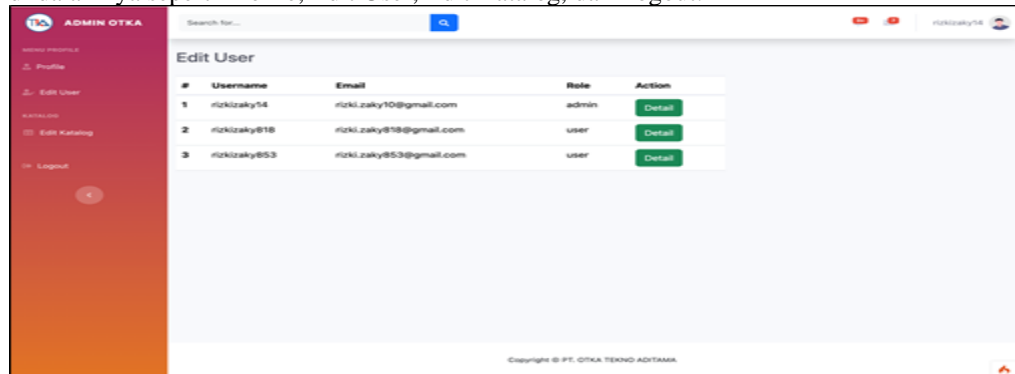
ADMIN OTKA

MENU PROFILE
Profile
Edit User
KATALOG
Edit Katalog
Logout

Search for...

rizkizaky14

Edit User

| # | Username | Email | Role | Action |
|---|---|---|---|---|
| 1 | rizkizaky14 | rizki.zaky10@gmail.com | admin | Detail |
| 2 | rizkizaky818 | rizki.zaky818@gmail.com | user | Detail |
| 3 | rizkizaky853 | rizki.zaky853@gmail.com | user | Detail |

Copyright © PT. OTKA TEKNO ADITAMA